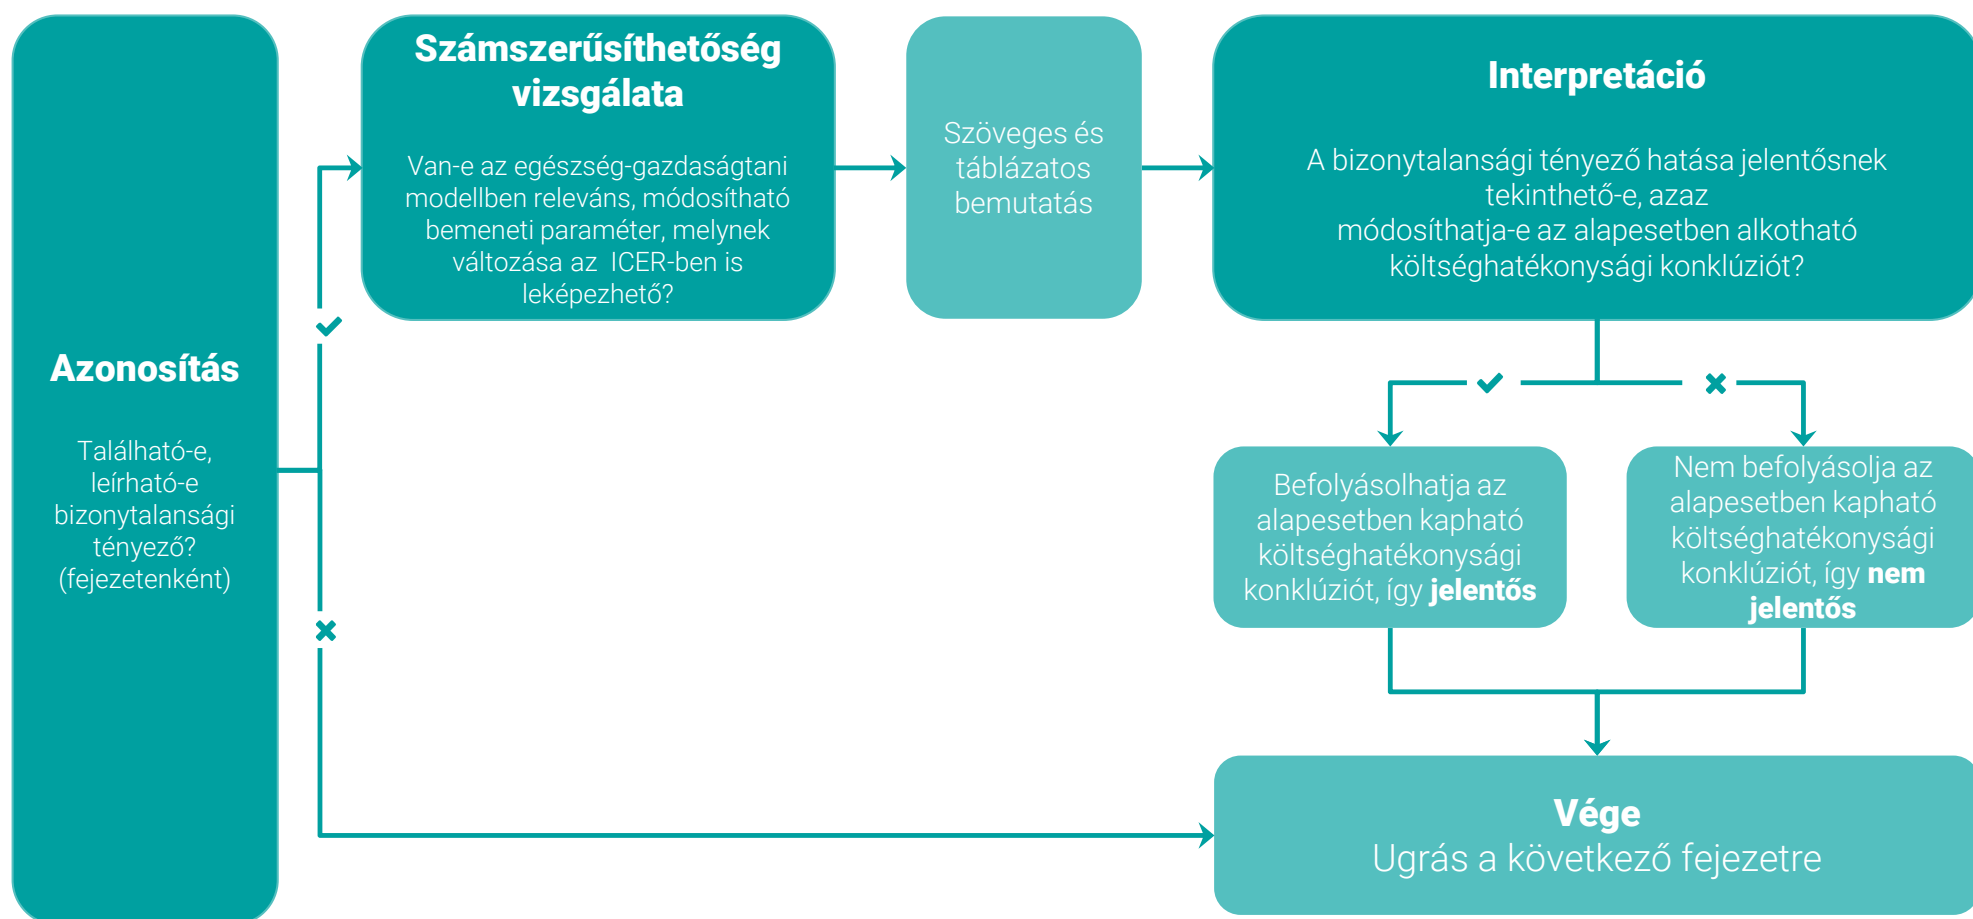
Azonosítás

Található-e, leírható-e bizonytalansági tényező? (fejezetenként)

Számszerűsíthetőség vizsgálata

Van-e az egészség-gazdaságtani modellben releváns, módosítható bemeneti paraméter, melynek változása az ICER-ben is leképezhető?

Szöveges és táblázatos bemutatás

Interpretáció

A bizonytalansági tényező hatása jelentősnek tekinthető-e, azaz módosíthatja-e az alapesetben alkotható költséghatékonysági konklúziót?

Befolyásolhatja az alapesetben kapható költséghatékonysági konklúziót, így **jelentős**

Nem befolyásolja az alapesetben kapható költséghatékonysági konklúziót, így **nem jelentős**

Vége
Ugrás a következő fejezetre